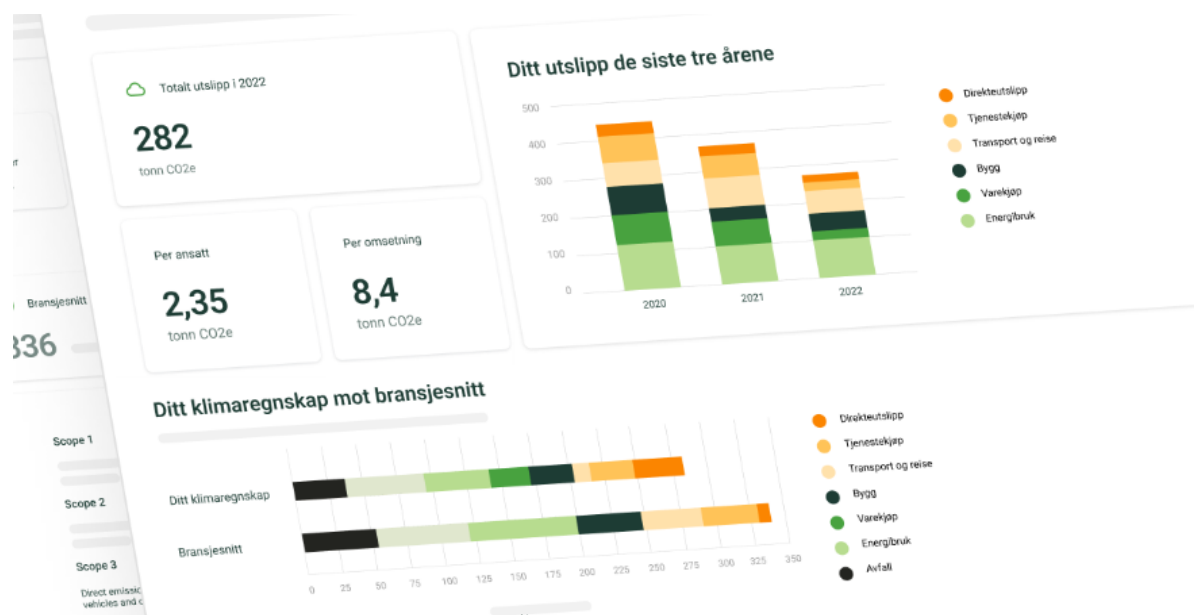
Totalt utslipp i 2022

282
tonn CO2e

Per ansatt
2,35
tonn CO2e

Per omsetning
8,4
tonn CO2e

Ditt utslipp de siste tre årene

500
400
300
200
100
0

2020
2021
2022

Direkteutslipp
Tjenestekjøp
Transport og reise
Bygg
Varekjøp
Energibruk

Bransjesnitt
336

Scope 1
Scope 2
Scope 3
Direct emissic
vehicles and c

Ditt klimaregnskap mot bransjesnitt

Ditt klimaregnskap
Bransjesnitt

0 25 50 75 100 125 150 175 200 225 250 275 300 325 350

Direkteutslipp
Tjenestekjøp
Transport og reise
Bygg
Varekjøp
Energibruk
Avfall